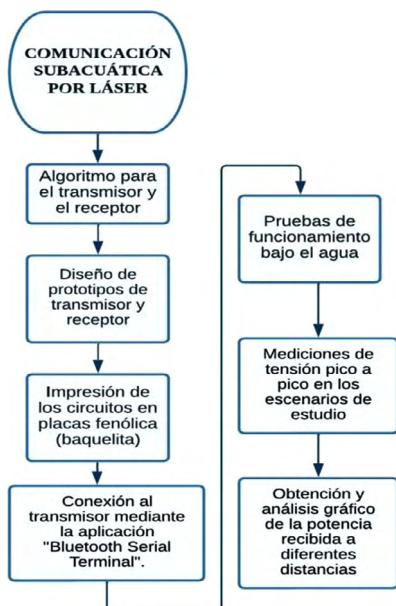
COMUNICACIÓN SUBACUÁTICA POR LÁSER

Algoritmo para el transmisor y el receptor

Diseño de prototipos de transmisor y receptor

Impresión de los circuitos en placas fenólica (baquelita)

Conexión al transmisor mediante la aplicación "Bluetooth Serial Terminal".

Pruebas de funcionamiento bajo el agua

Mediciones de tensión pico a pico en los escenarios de estudio

Obtención y análisis gráfico de la potencia recibida a diferentes distancias